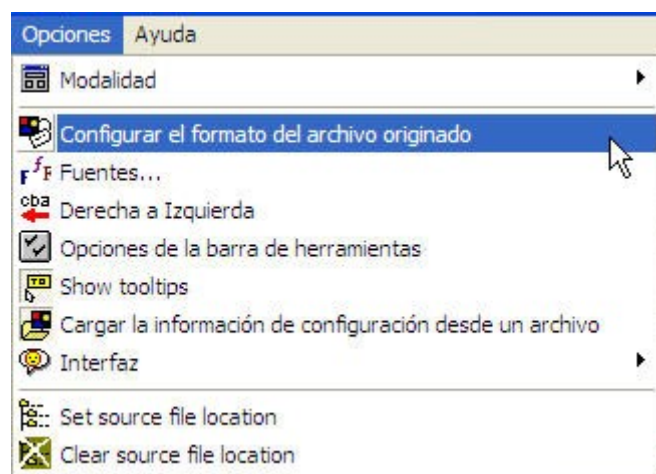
Opciones Ayuda

Modalidad

Configurar el formato del archivo originado

Fuentes...

cba Derecha a Izquierda

Opciones de la barra de herramientas

Show tooltips

Cargar la información de configuración desde un archivo

Interfaz

Set source file location

Clear source file location